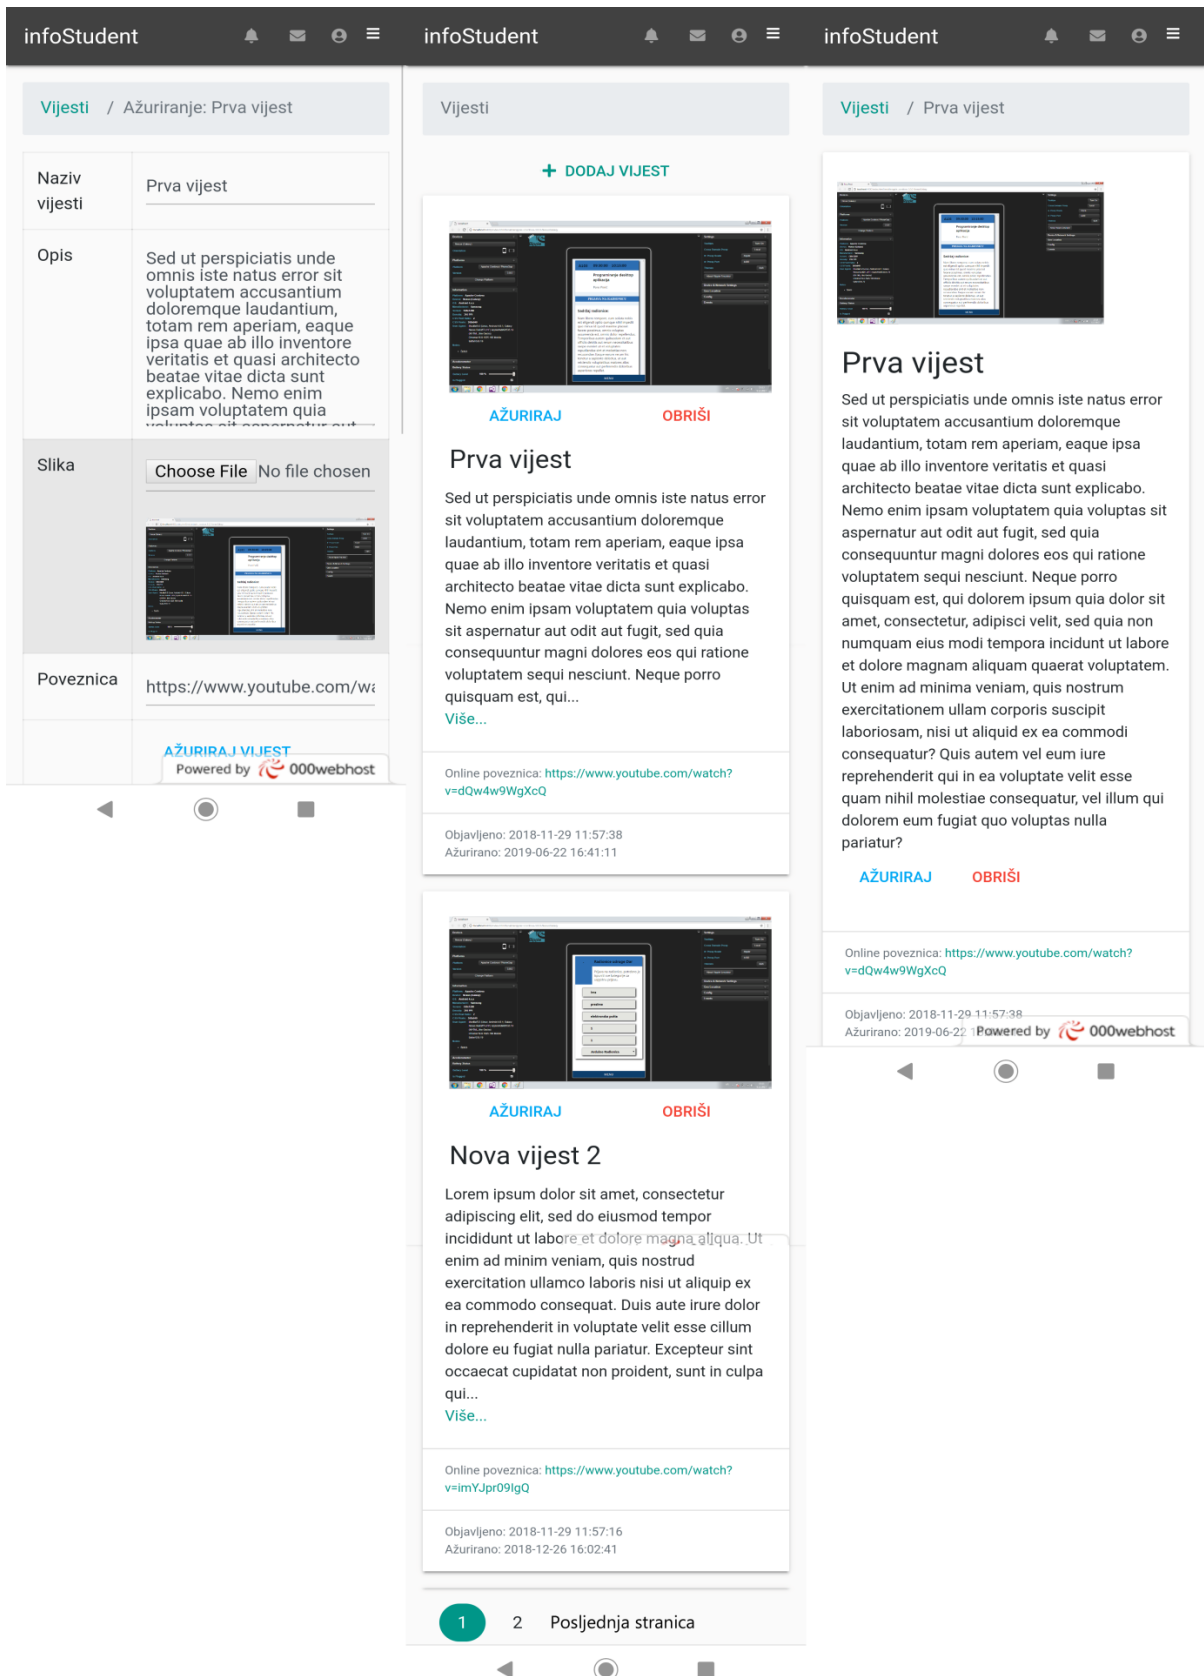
infoStudent

Vijesti / Ažuriranje: Prva vijest

| Naziv vijesti | Prva vijest |
|---|---|
| Opis | Sed ut perspiciatis unde omnis iste natus error sit voluptatem accusantium doloremque laudantium, totam rem aperiam, eaque ipsa quae ab illo inventore veritatis et quasi architecto beatae vitae dicta sunt explicabo. Nemo enim ipsam voluptatem quia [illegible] |
| Slika | Choose File No file chosen |
| Poveznica | https://www.youtube.com/wa |

AŽURIRAJ VIJEST

Powered by 000webhost

infoStudent

Vijesti

+ DODAJ VIJEST

AŽURIRAJ OBRIŠI

Prva vijest

Sed ut perspiciatis unde omnis iste natus error sit voluptatem accusantium doloremque laudantium, totam rem aperiam, eaque ipsa quae ab illo inventore veritatis et quasi architecto beatae vitae dicta sunt explicabo. Nemo enim ipsam voluptatem quia voluptas sit aspernatur aut odit aut fugit, sed quia consequuntur magni dolores eos qui ratione voluptatem sequi nesciunt. Neque porro quisquam est, qui...
Više...

Online poveznica: https://www.youtube.com/watch?v=dQw4w9WgXcQ

Objavljeno: 2018-11-29 11:57:38
Ažurirano: 2019-06-22 16:41:11

AŽURIRAJ OBRIŠI

Nova vijest 2

Lorem ipsum dolor sit amet, consectetur adipiscing elit, sed do eiusmod tempor incididunt ut labore et dolore magna aliqua. Ut enim ad minim veniam, quis nostrud exercitation ullamco laboris nisi ut aliquip ex ea commodo consequat. Duis aute irure dolor in reprehenderit in voluptate velit esse cillum dolore eu fugiat nulla pariatur. Excepteur sint occaecat cupidatat non proident, sunt in culpa qui...
Više...

Online poveznica: https://www.youtube.com/watch?v=imYJpr09IgQ

Objavljeno: 2018-11-29 11:57:16
Ažurirano: 2018-12-26 16:02:41

1 2 Posljednja stranica

infoStudent

Vijesti / Prva vijest

Prva vijest

Sed ut perspiciatis unde omnis iste natus error sit voluptatem accusantium doloremque laudantium, totam rem aperiam, eaque ipsa quae ab illo inventore veritatis et quasi architecto beatae vitae dicta sunt explicabo. Nemo enim ipsam voluptatem quia voluptas sit aspernatur aut odit aut fugit, sed quia consequuntur magni dolores eos qui ratione voluptatem sequi nesciunt. Neque porro quisquam est, qui dolorem ipsum quia dolor sit amet, consectetur, adipisci velit, sed quia non numquam eius modi tempora incidunt ut labore et dolore magnam aliquam quaerat voluptatem. Ut enim ad minima veniam, quis nostrum exercitationem ullam corporis suscipit laboriosam, nisi ut aliquid ex ea commodi consequatur? Quis autem vel eum iure reprehenderit qui in ea voluptate velit esse quam nihil molestiae consequatur, vel illum qui dolorem eum fugiat quo voluptas nulla pariatur?

AŽURIRAJ OBRIŠI

Online poveznica: https://www.youtube.com/watch?v=dQw4w9WgXcQ

Objavljeno: 2018-11-29 11:57:38
Ažurirano: 2019-06-22 1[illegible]

Powered by 000webhost